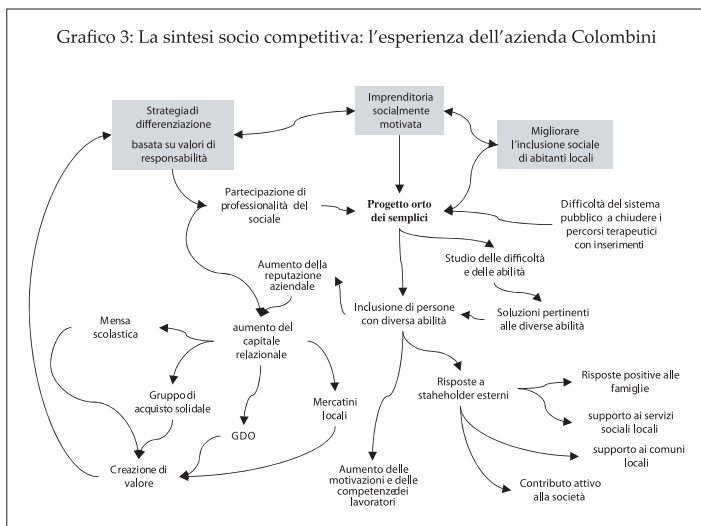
Grafico 3: La sintesi socio competitiva: l'esperienza dell'azienda Colombini

Strategia di differenziazione basata su valori di responsabilità

Imprenditoria socialmente motivata

Migliorare l'inclusione sociale di abitanti locali

Partecipazione di professionalità del sociale

Progetto orto dei semplici

Difficoltà del sistema pubblico a chiudere i percorsi terapeutici con inserimenti

Aumento della reputazione aziendale

Studio delle difficoltà e delle abilità

Inclusione di persone con diversa abilità

Soluzioni pertinenti alle diverse abilità

Mensa scolastica

aumento del capitale relazionale

Gruppo di acquisto solidale

Mercatini locali

GDO

Risposte a staheholder esterni

Risposte positive alle famiglie

supporto ai servizi sociali locali

supporto ai comuni locali

Creazione di valore

Aumento delle motivazioni e delle competenze dei lavoratori

Contributo attivo alla società